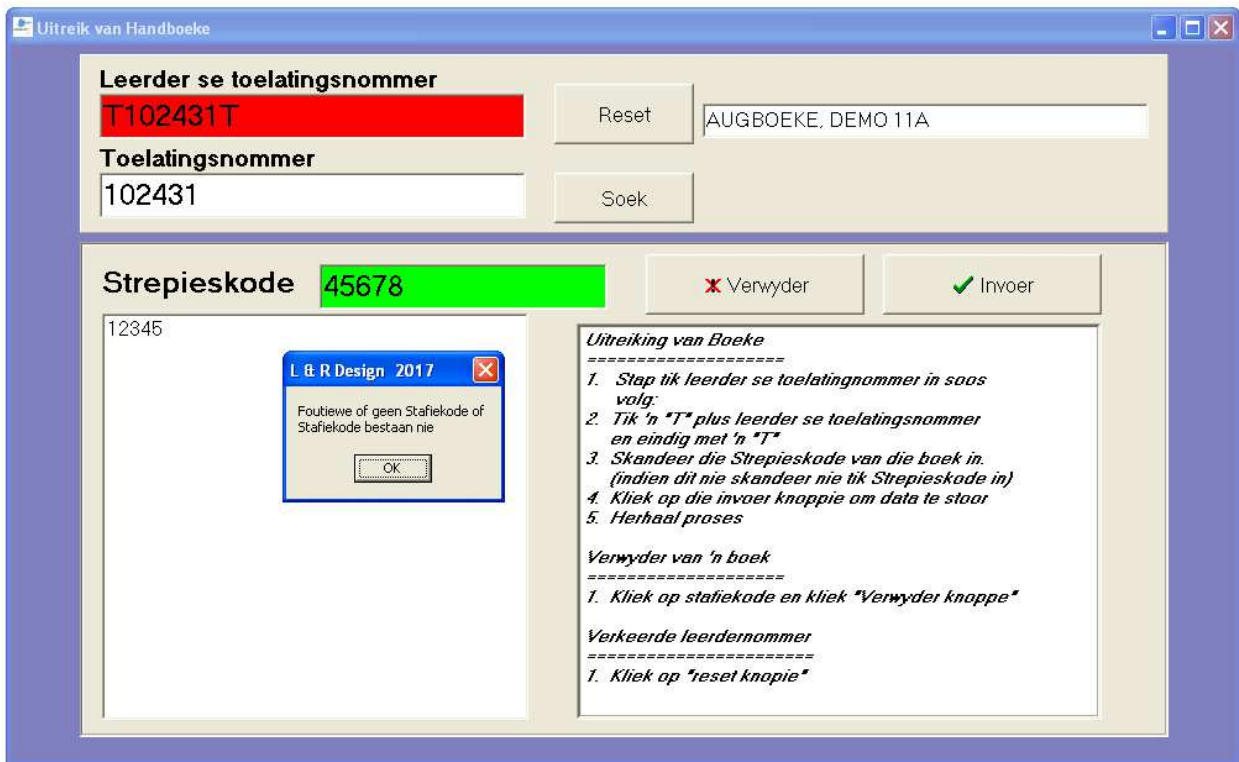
Uitreik van Handboeke

Leerder se toelatingsnommer

T102431T

Reset

AUGBOEKE, DEMO 11A

Toelatingsnommer

102431

Soek

Strepieskode

45678

Verwyder

Invoer

12345

L & R Design 2017

Foutiewe of geen Stafiekode of Stafiekode bestaan nie

OK

Uitreiking van Boeke
====================
1. Stap tik leerder se toelatingnommer in soos volg:
2. Tik 'n "T" plus leerder se toelatingsnommer en eindig met 'n "T"
3. Skandeer die Strepieskode van die boek in. (indien dit nie skandeer nie tik Strepieskode in)
4. Kliek op die invoer knoppie om data te stoor
5. Herhaal proses

Verwyder van 'n boek
====================
1. Kliek op stafiekode en kliek "Verwyder knoppe"

Verkeerde leerdernommer
======================
1. Kliek op "reset knopie"